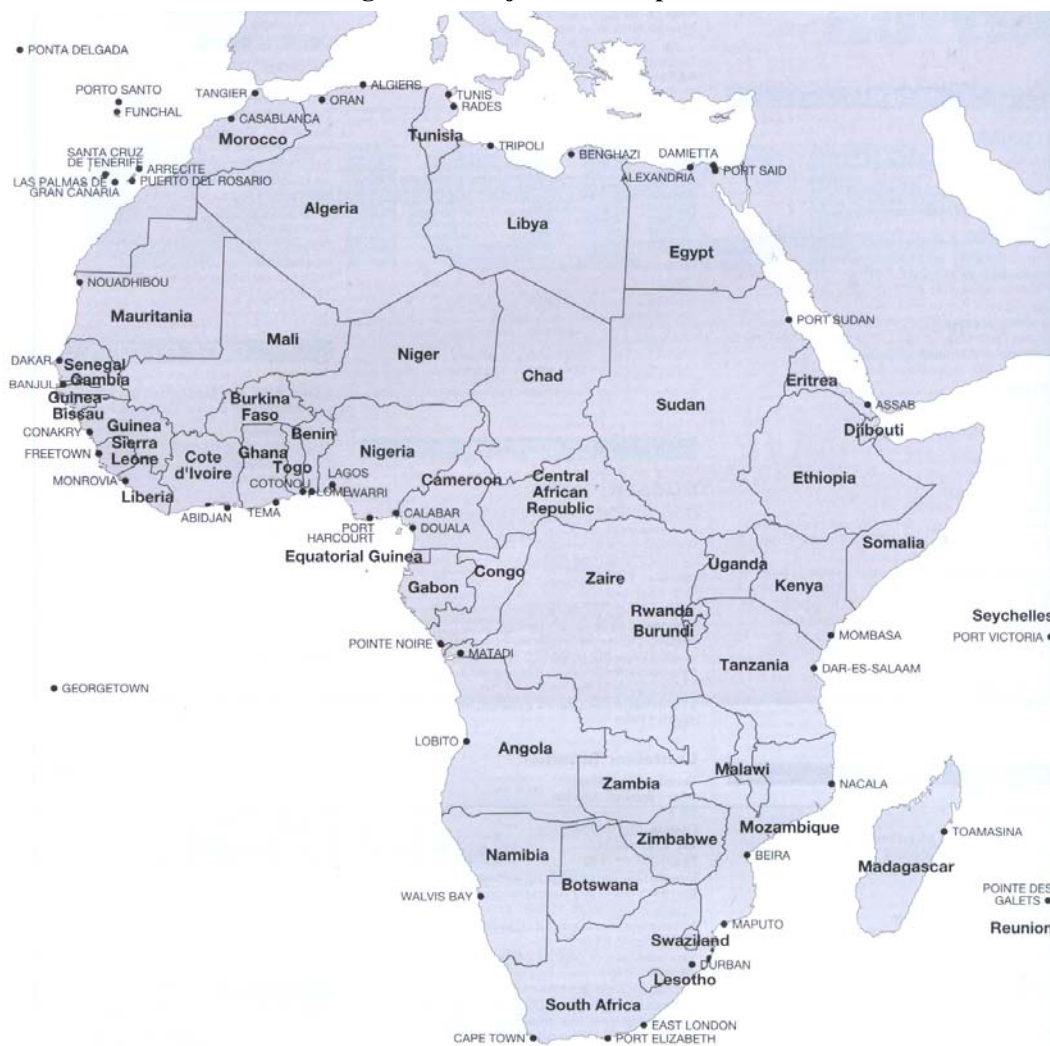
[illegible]

PONTA DELGADA
PORTO SANTO
FUNCHAL
SANTA CRUZ DE TENERIFE
ARRECITE
LAS PALMAS DE GRAN CANARIA
PUERTO DEL ROSARIO
TANGIER
CASABLANCA
ORAN
ALGIERS
TUNIS
RADES
Morocco
Tunisia
TRIPOLI
BENGHAZI
DAMIETTA
ALEXANDRIA
PORT SAID
Algeria
Libya
Egypt
NOUADHIBOU
Mauritania
Mali
PORT SUDAN
Niger
DAKAR
Senegal
BANJUL
Gambia
Guinea-Bissau
Chad
Eritrea
Sudan
ASSAB
Burkina Faso
Guinea
CONAKRY
Sierra Leone
FREETOWN
Benin
Djibouti
Nigeria
Cote d'Ivoire
Ghana
Togo
LAGOS
MONROVIA
Liberia
COTONOU
LOME
WARRI
Cameroon
Central African Republic
Ethiopia
ABIDJAN
TEMA
CALABAR
PORT HARCOURT
DOUALA
Equatorial Guinea
Somalia
Gabon
Congo
Zaire
Uganda
Kenya
Rwanda
Burundi
Seychelles
MOMBASA
PORT VICTORIA
POINTE NOIRE
MATADI
Tanzania
DAR-ES-SALAAM
GEORGETOWN
LOBITO
Angola
Malawi
NACALA
Zambia
TOAMASINA
Mozambique
Zimbabwe
Namibia
BEIRA
Madagascar
Botswana
WALVIS BAY
POINTE DES GALETS
MAPUTO
Reunion
Swaziland
DURBAN
Lesotho
South Africa
EAST LONDON
CAPE TOWN
PORT ELIZABETH